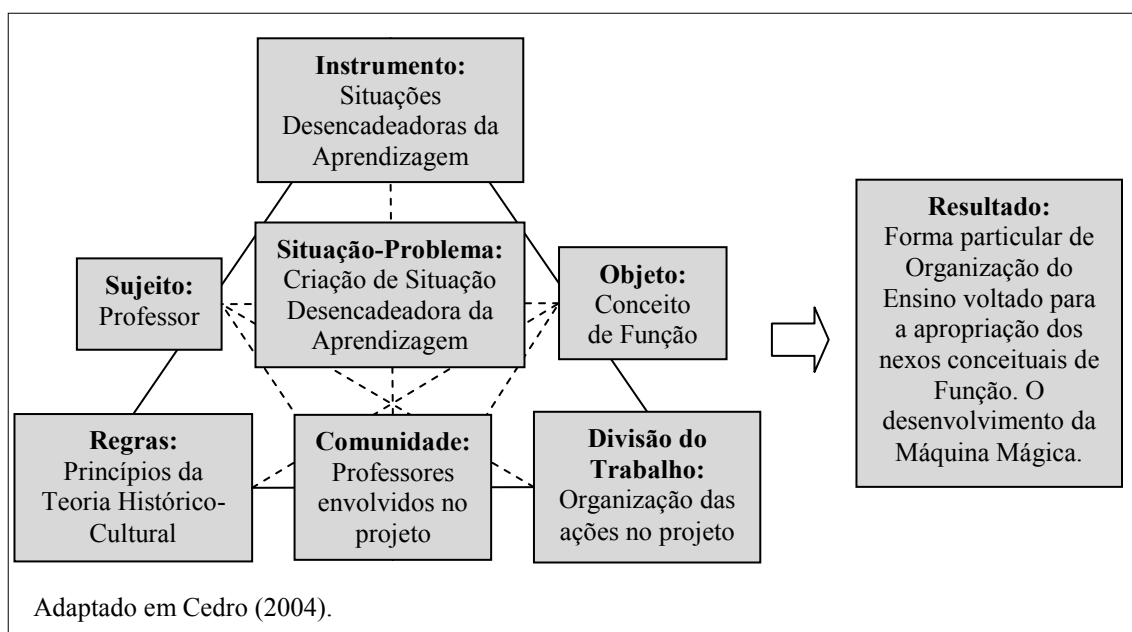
**Instrumento:**
Situações Desencadeadoras da Aprendizagem

**Situação-Problema:**
Criação de Situação Desencadeadora da Aprendizagem

**Sujeito:**
Professor

**Objeto:**
Conceito de Função

**Regras:**
Princípios da Teoria Histórico-Cultural

**Comunidade:**
Professores envolvidos no projeto

**Divisão do Trabalho:**
Organização das ações no projeto

**Resultado:**
Forma particular de Organização do Ensino voltado para a apropriação dos nexos conceituais de Função. O desenvolvimento da Máquina Mágica.

Adaptado em Cedro (2004).